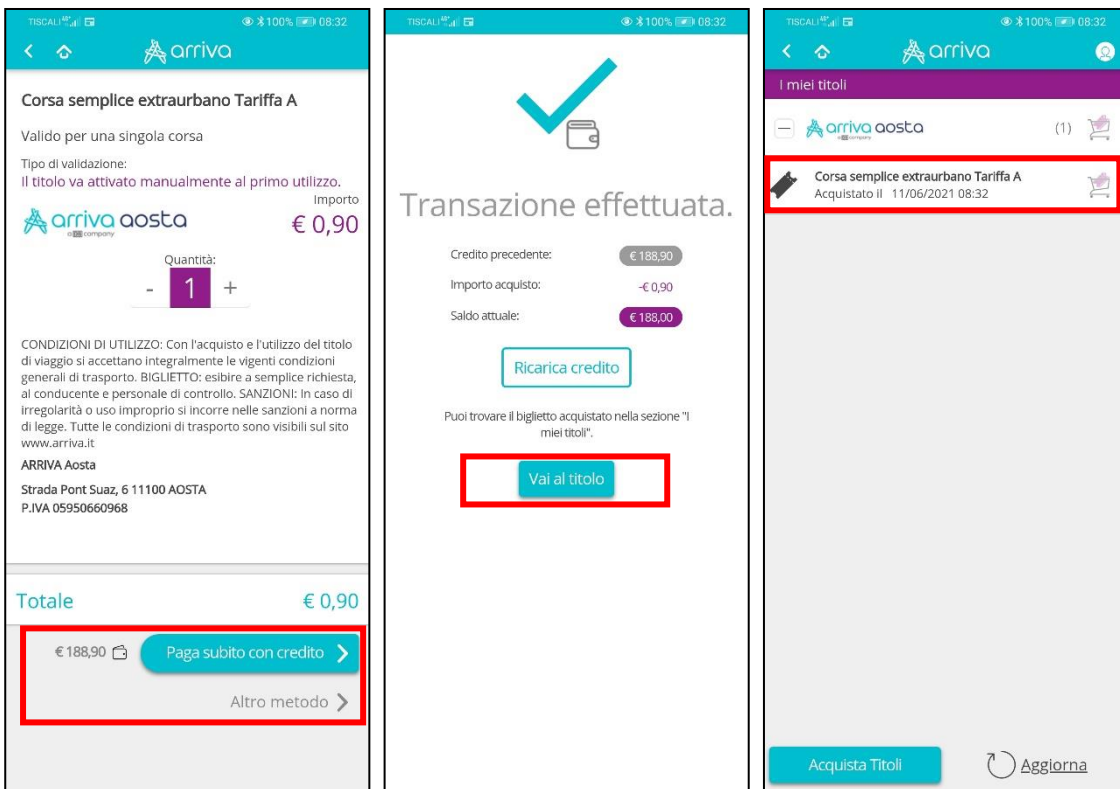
TISCALI 100% 08:32
arriva

Corsa semplice extraurbano Tariffa A

Valido per una singola corsa

Tipo di validazione:
Il titolo va attivato manualmente al primo utilizzo.

arriva aosta
a DB company

Importo
€ 0,90

Quantità:
- 1 +

CONDIZIONI DI UTILIZZO: Con l'acquisto e l'utilizzo del titolo di viaggio si accettano integralmente le vigenti condizioni generali di trasporto. BIGLIETTO: esibire a semplice richiesta, al conducente e personale di controllo. SANZIONI: In caso di irregolarità o uso improprio si incorre nelle sanzioni a norma di legge. Tutte le condizioni di trasporto sono visibili sul sito www.arriva.it

ARRIVA Aosta

Strada Pont Suaz, 6 11100 AOSTA
P.IVA 05950660968

Totale € 0,90

€ 188,90 Paga subito con credito

Altro metodo

TISCALI 100% 08:32

Transazione effettuata.

Credito precedente: € 188,90
Importo acquisto: -€ 0,90
Saldo attuale: € 188,00

Ricarica credito

Puoi trovare il biglietto acquistato nella sezione "I miei titoli".

Vai al titolo

TISCALI 100% 08:32
arriva

I miei titoli

arriva aosta (1)

Corsa semplice extraurbano Tariffa A
Acquistato il 11/06/2021 08:32

Acquista Titoli

Aggiorna